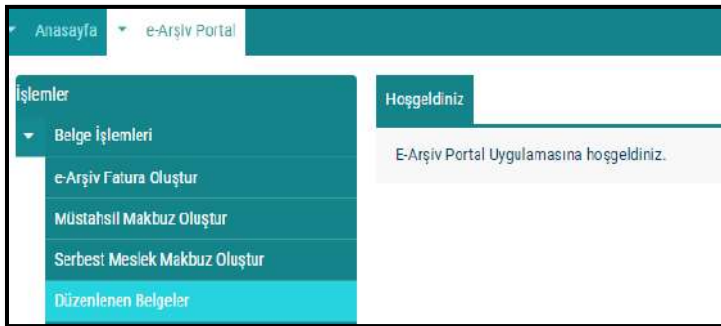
Anasayfa
e-Arşiv Portal

İşlemler
Belge İşlemleri
e-Arşiv Fatura Oluştur
Müstahsil Makbuz Oluştur
Serbest Meslek Makbuz Oluştur
Düzenlenen Belgeler

Hoşgeldiniz

E-Arşiv Portal Uygulamasına hoşgeldiniz.